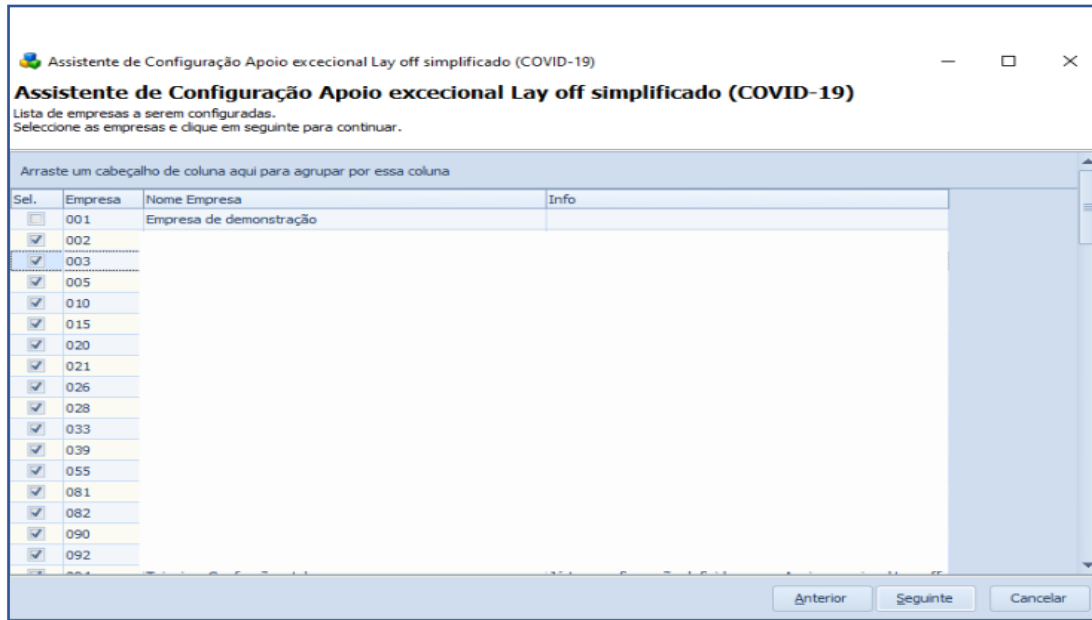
Assistente de Configuração Apoio excecional Lay off simplificado (COVID-19)

Assistente de Configuração Apoio excecional Lay off simplificado (COVID-19)
Lista de empresas a serem configuradas.
Seleccione as empresas e clique em seguinte para continuar.

Arraste um cabeçalho de coluna aqui para agrupar por essa coluna

| Sel. | Empresa | Nome Empresa | Info |
|---|---|---|---|
| ☐ | 001 | Empresa de demonstração | |
| ☑ | 002 | | |
| ☑ | 003 | | |
| ☑ | 005 | | |
| ☑ | 010 | | |
| ☑ | 015 | | |
| ☑ | 020 | | |
| ☑ | 021 | | |
| ☑ | 026 | | |
| ☑ | 028 | | |
| ☑ | 033 | | |
| ☑ | 039 | | |
| ☑ | 055 | | |
| ☑ | 081 | | |
| ☑ | 082 | | |
| ☑ | 090 | | |
| ☑ | 092 | | |
| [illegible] | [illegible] | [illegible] | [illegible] |

Anterior Seguinte Cancelar